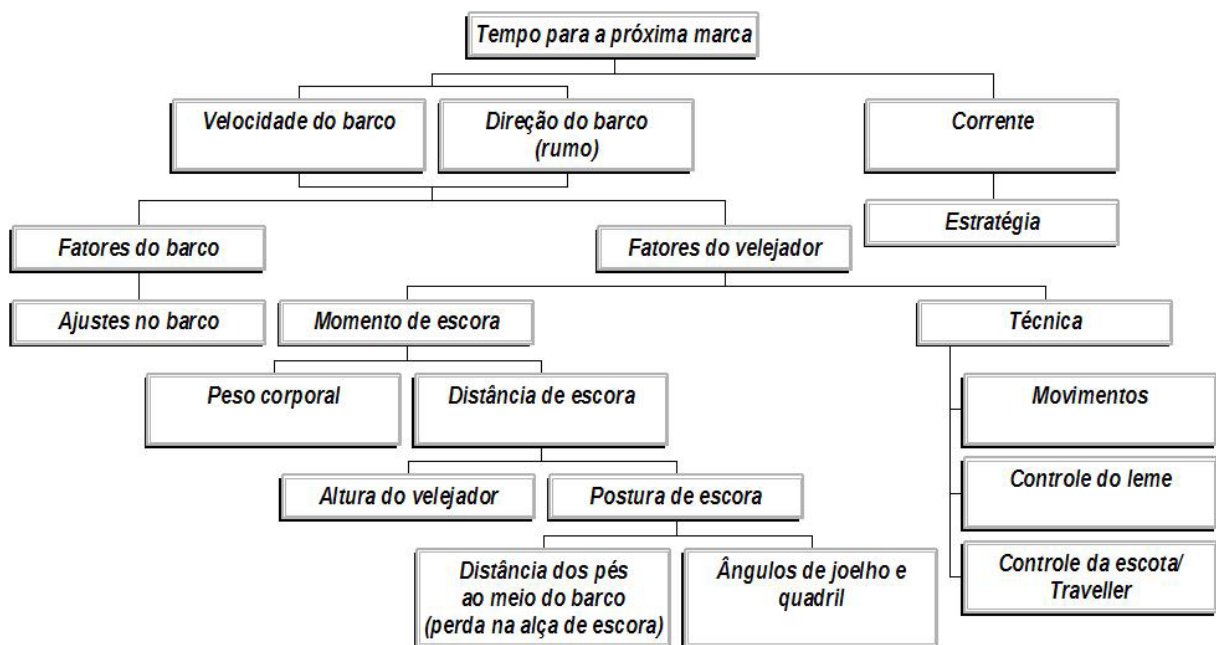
Tempo para a próxima marca

Velocidade do barco

Direção do barco (rumo)

Corrente

Estratégia

Fatores do barco

Fatores do velejador

Ajustes no barco

Momento de escora

Técnica

Peso corporal

Distância de escora

Movimentos

Controle do leme

Altura do velejador

Postura de escora

Controle da escota/ Traveller

Distância dos pés ao meio do barco (perda na alça de escora)

Ângulos de joelho e quadril